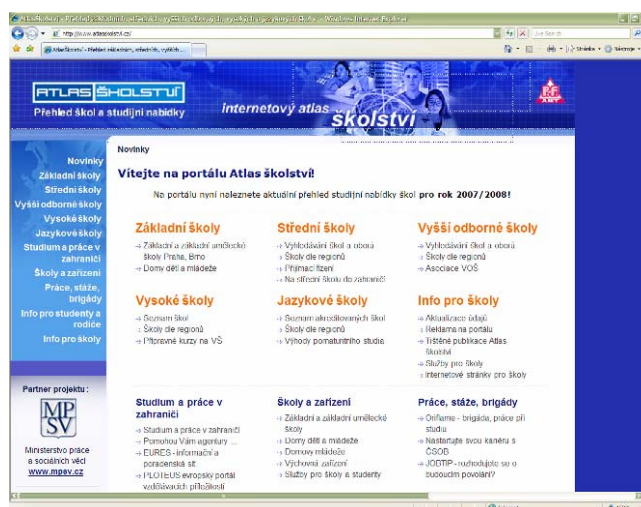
Atlas Školství - Přehled základních, středních, vyšších odborných, vysokých a jazykových škol - Windows Internet Explorer

http://www.atlasskolstvi.cz/

Live Search

Atlas Školství - Přehled základních, středních, vyšších...

Stránka · Nástroje ·

ATLAS ŠKOLSTVÍ
Přehled škol a studijní nabídky

Internetový atlas
školství

Novinky
Základní školy
Střední školy
Vyšší odborné školy
Vysoké školy
Jazykové školy
Studium a práce v zahraničí
Školy a zařízení
Práce, stáže, brigády
Info pro studenty a rodiče
Info pro školy

Partner projektu:

MPSV

Ministerstvo práce a sociálních věcí
www.mpsv.cz

Novinky

Vítejte na portálu Atlas školství!

Na portálu nyní naleznete aktuální přehled studijní nabídky škol pro rok 2007/2008!

Základní školy
→ Základní a základní umělecké školy Praha, Brno
→ Domy dětí a mládeže

Střední školy
→ Vyhledávání škol a oborů
→ Školy dle regionů
→ Přijímací řízení
→ Na střední školu do zahraničí

Vyšší odborné školy
→ Vyhledávání škol a oborů
→ Školy dle regionů
→ Asociace VOŠ

Vysoké školy
→ Seznam škol
→ Školy dle regionů
→ Přípravné kurzy na VŠ

Jazykové školy
→ Seznam akreditovaných škol
→ Školy dle regionů
→ Výhody pomaturitního studia

Info pro školy
→ Aktualizace údajů
→ Reklama na portálu
→ Tištěné publikace Atlas školství
→ Služby pro školy
→ Internetové stránky pro školy

Studium a práce v zahraničí
→ Studium a práce v zahraničí
→ Pomohou Vám agentury ...
→ EURES - informační a poradenská síť
→ PLOTEUS evropský portál vzdělávacích příležitostí

Školy a zařízení
→ Základní a základní umělecké školy
→ Domy dětí a mládeže
→ Domovy mládeže
→ Výchovná zařízení
→ Služby pro školy a studenty

Práce, stáže, brigády
→ Oriflame - brigáda, práce při studiu
→ Nastartujte svou kariéru s ČSOB
→ JOBTIP - rozhodujete se o budoucím povolání?